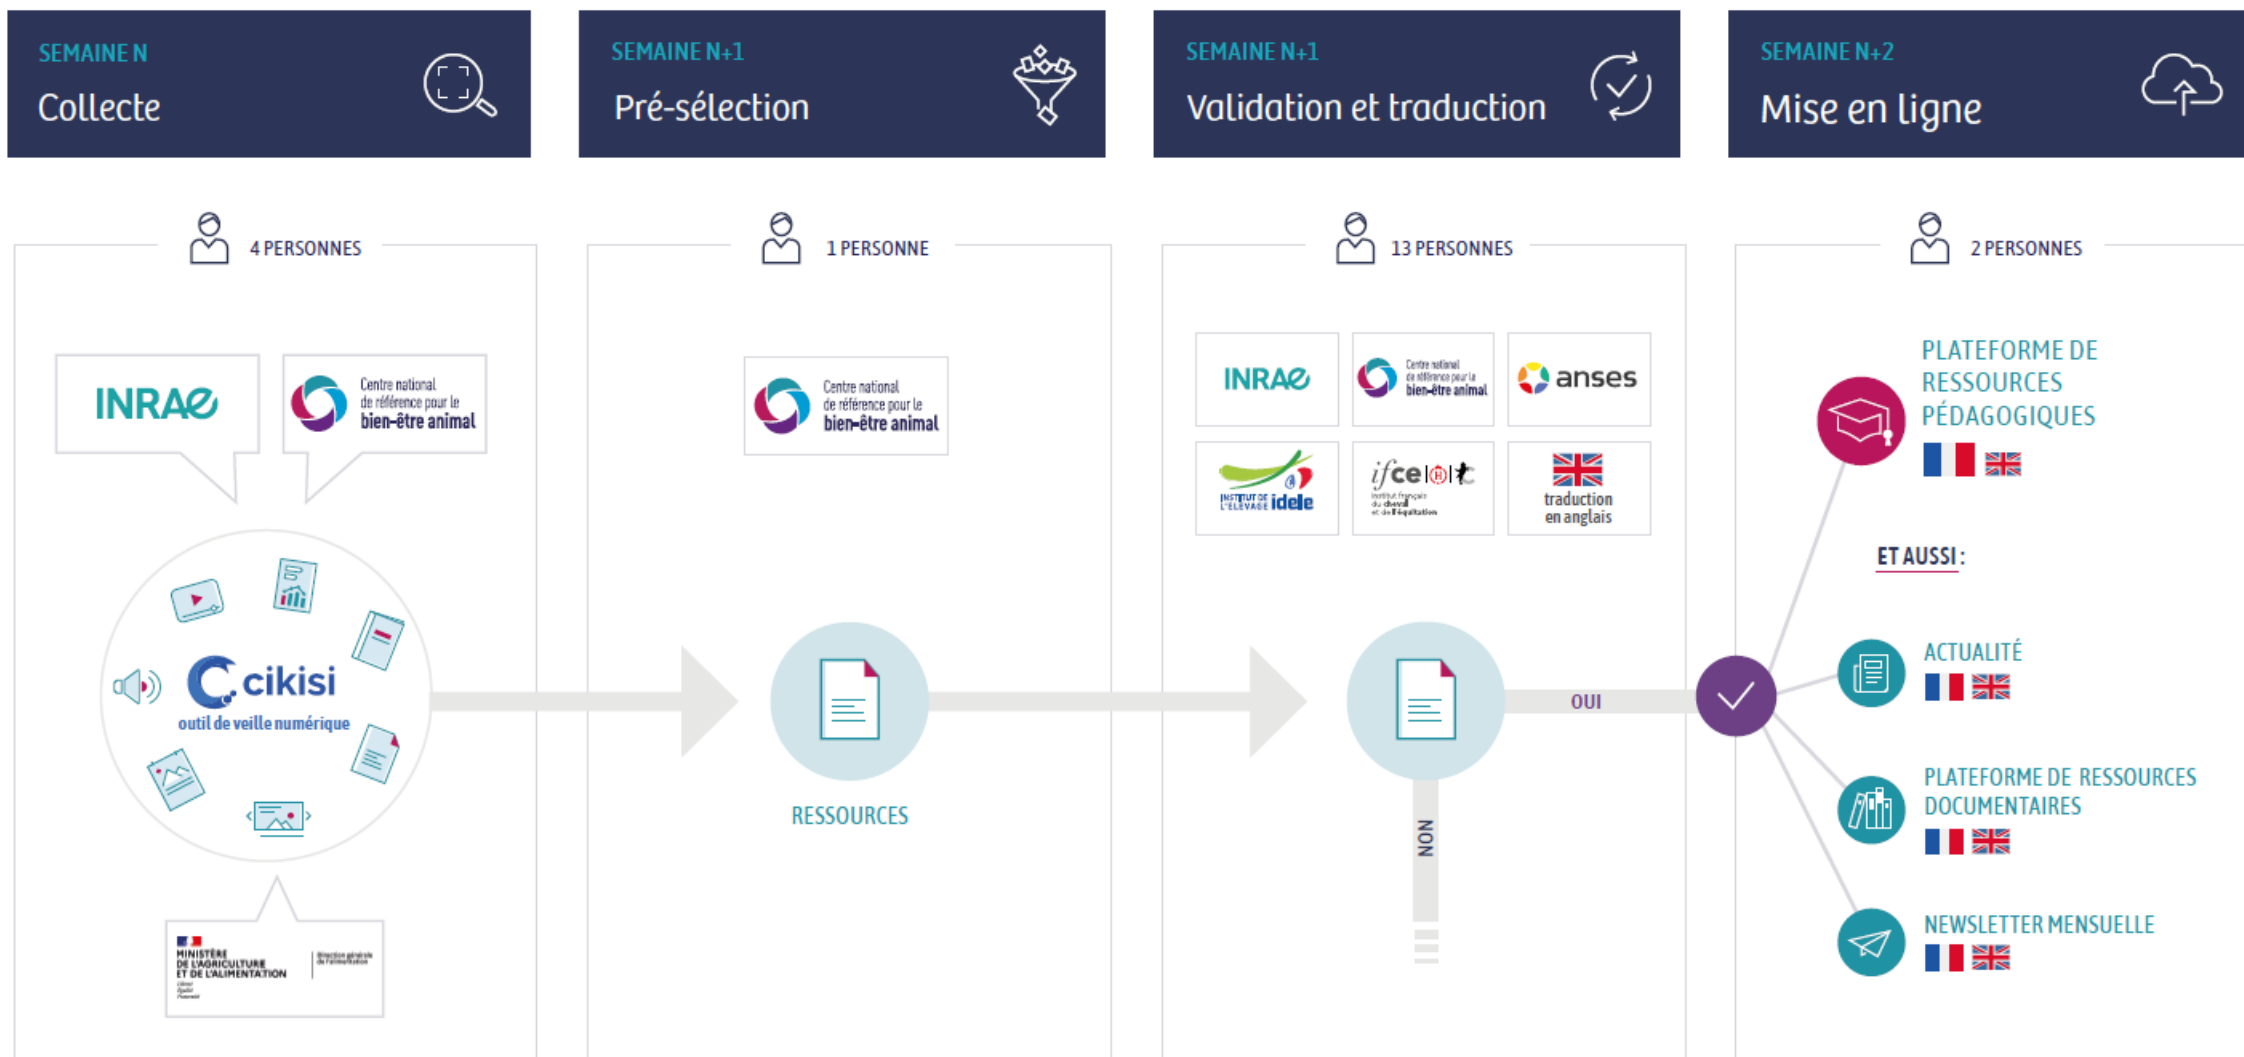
SEMAINE N
Collecte

SEMAINE N+1
Pré-sélection

SEMAINE N+1
Validation et traduction

SEMAINE N+2
Mise en ligne

4 PERSONNES

INRAE

Centre national de référence pour le bien-être animal

cikisi
outil de veille numérique

MINISTÈRE DE L'AGRICULTURE ET DE L'ALIMENTATION
Liberté Égalité Fraternité
Direction générale de l'alimentation

1 PERSONNE

Centre national de référence pour le bien-être animal

RESSOURCES

13 PERSONNES

INRAE

Centre national de référence pour le bien-être animal

anses

INSTITUT DE L'ÉLEVAGE idele

ifce
Institut français du cheval et de l'équitation

traduction en anglais

OUI

NON

2 PERSONNES

PLATEFORME DE RESSOURCES PÉDAGOGIQUES

ET AUSSI :

ACTUALITÉ

PLATEFORME DE RESSOURCES DOCUMENTAIRES

NEWSLETTER MENSUELLE